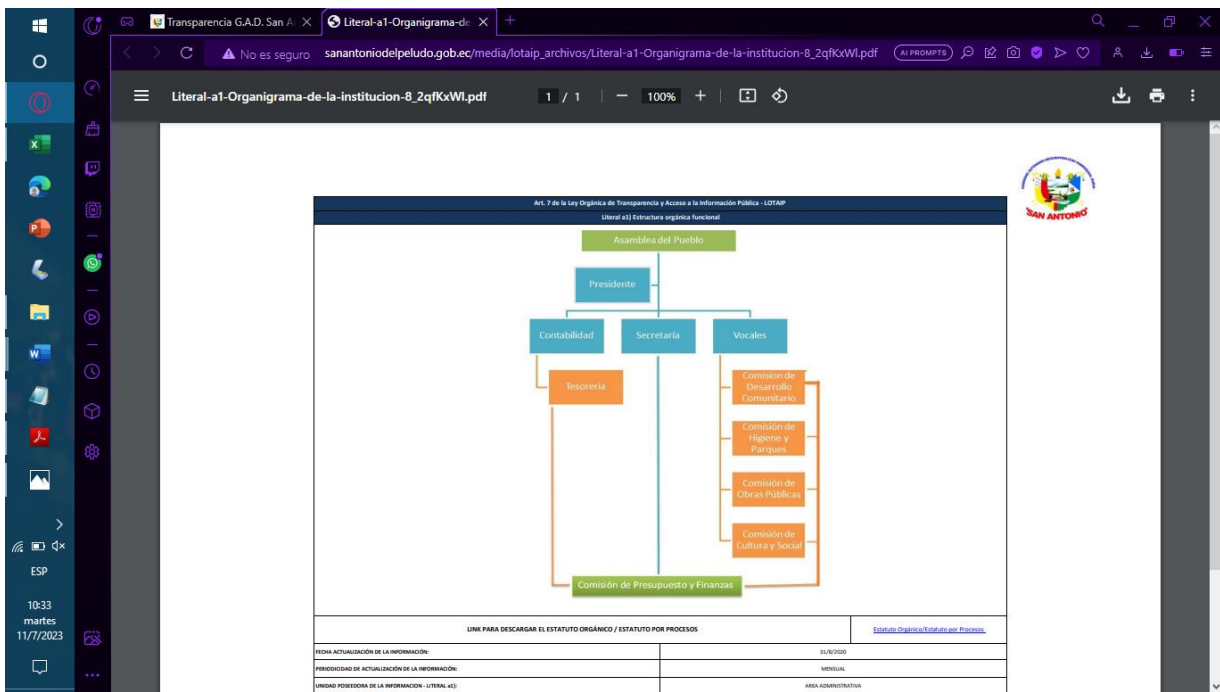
Transparencia G.A.D. San A
Literal-a1-Organigrama-de
No es seguro sanantoniodelpeludo.gob.ec/media/lotaip_archivos/Literal-a1-Organigrama-de-la-institucion-8_2qfKxWI.pdf
AI PROMPTS
Literal-a1-Organigrama-de-la-institucion-8_2qfKxWI.pdf 1 / 1 | — 100% +

SAN ANTONIO

Art. 7 de la Ley Orgánica de Transparencia y Acceso a la Información Pública - LOTAIP
Literal a1) Estructura orgánica funcional

Asamblea del Pueblo
Presidente
Contabilidad
Secretaría
Vocales
Tesoreria
Comision de Desarrollo Comunitario
Comisión de Higiene y Parques
Comisión de Obras Públicas
Comisión de Cultura y Social
Comisión de Presupuesto y Finanzas

| LINK PARA DESCARGAR EL ESTATUTO ORGÁNICO / ESTATUTO POR PROCESOS | Estatuto Orgánico/Estatuto por Procesos |
|---|---|
| FECHA ACTUALIZACIÓN DE LA INFORMACIÓN: | 31/8/2020 |
| PERIODICIDAD DE ACTUALIZACIÓN DE LA INFORMACIÓN: | MENSUAL |
| UNIDAD POSEEDORA DE LA INFORMACION - LITERAL a1): | AREA ADMINISTRATIVA |

ESP
10:33
martes
11/7/2023